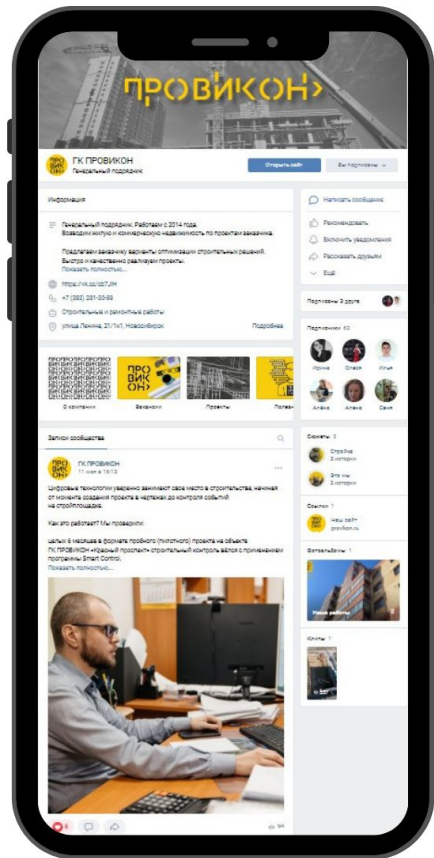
ПРОВИКОН›

ГК ПРОВИКОН
Генеральный подрядчик

Открыть сайт
Вы подписаны

Информация

Генеральный подрядчик. Работаем с 2014 года. Возводим жилую и коммерческую недвижимость по проектам заказчика.

Предлагаем заказчику варианты оптимизации строительных решений. Быстро и качественно реализуем проекты.
Показать полностью...

https://vk.cc/c7JH
+7 (383) 281-50-59
Строительные и ремонтные работы
улица Ленина, 21/1к1, Новосибирск
Подробнее

О компании
Вакансии
Проекты
Полезн

Написать сообщение
Рекомендовать
Включить уведомления
Рассказать друзьям
Ещё

Подписаны 3 друга

Подписчики 62
Ирина
Олеся
Илья
Алёна
Алена
Саня

Записи сообщества

ГК ПРОВИКОН
11 мая в 15:13

Цифровые технологии уверенно занимают своё место в строительстве, начиная от момента создания проекта в чертежах до контроля событий на стройплощадке.

Как это работает? Мы проверили:

целых 6 месяцев в формате пробного (пилотного) проекта на объекте ГК ПРОВИКОН «Красный проспект» строительный контроль вёлся с применением программы Smart Control.
Показать полностью...

Сюжеты 3
Стройка
2 истории
Это мы
2 истории

Ссылки 1
Наш сайт
provikon.ru

Фотоальбомы 1
Наши работы

Клипы 1

5
94